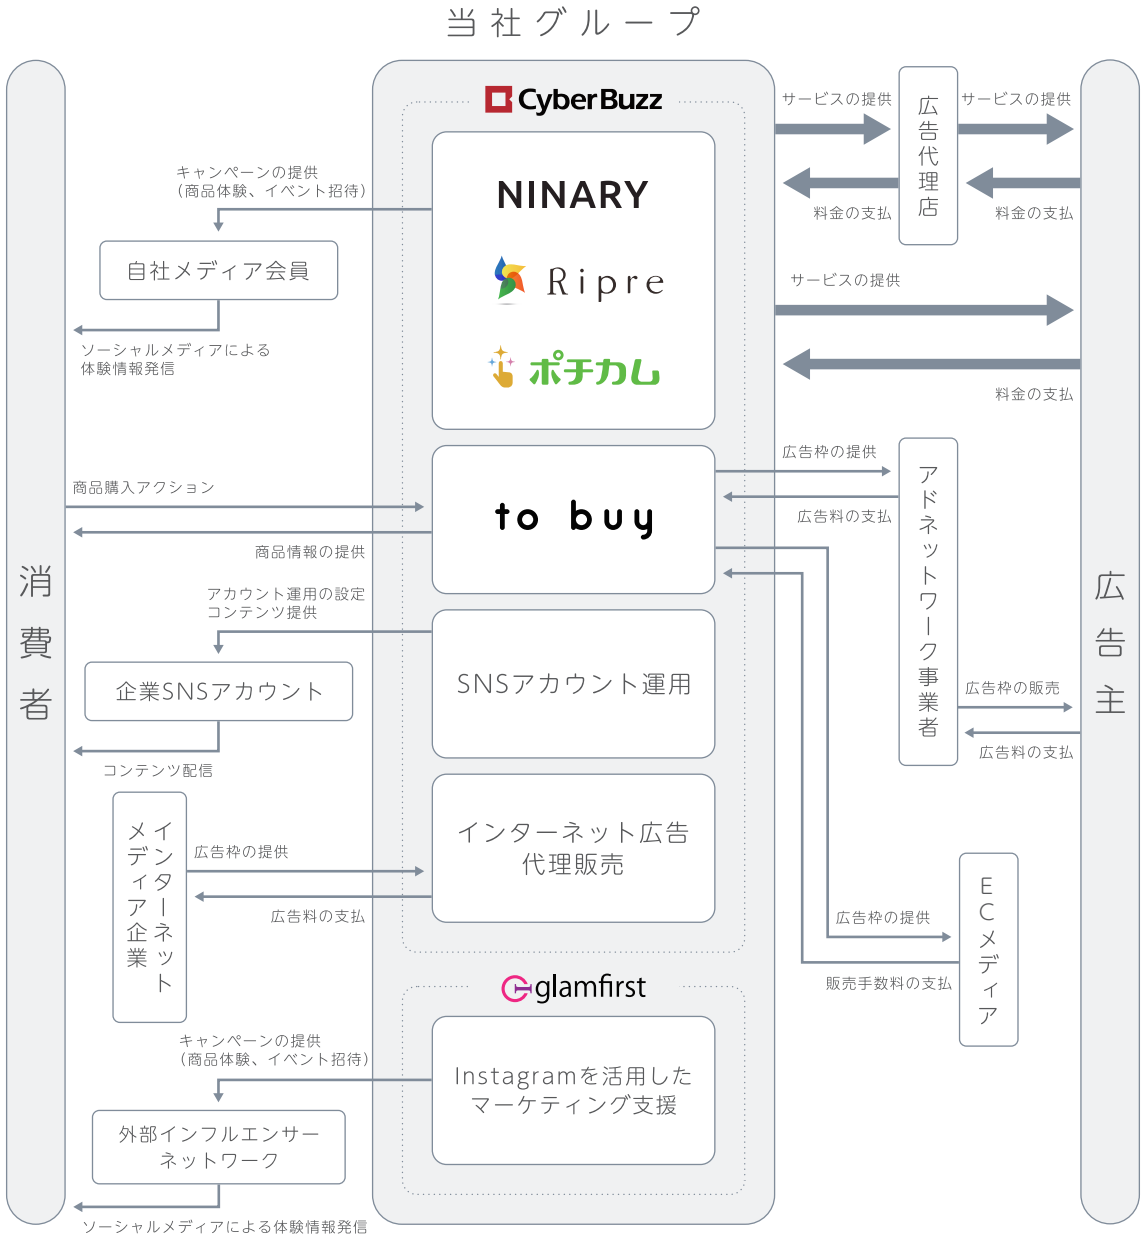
当社グループ

消費者

CyberBuzz

NINARY

Ripre

ポチカム

キャンペーンの提供
（商品体験、イベント招待）

自社メディア会員

ソーシャルメディアによる
体験情報発信

商品購入アクション

to buy

商品情報の提供

アカウント運用の設定
コンテンツ提供

企業SNSアカウント

SNSアカウント運用

コンテンツ配信

インターネットメディア企業

広告枠の提供

インターネット広告
代理販売

広告料の支払

glamfirst

キャンペーンの提供
（商品体験、イベント招待）

Instagramを活用した
マーケティング支援

外部インフルエンサー
ネットワーク

ソーシャルメディアによる体験情報発信

サービスの提供

広告代理店

サービスの提供

料金の支払

料金の支払

サービスの提供

料金の支払

広告枠の提供

広告料の支払

アドネットワーク事業者

広告枠の販売

広告料の支払

広告枠の提供

ECメディア

販売手数料の支払

広告主